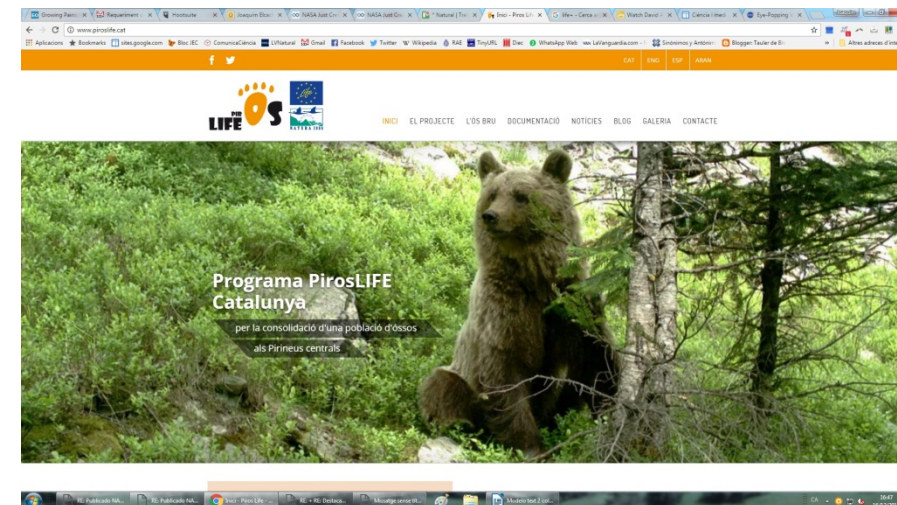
Growing Ranc | Requeriment | Hootsuite | Joaquin Eloc | NASA Just Cre | NASA Just Cre | Natural | Tre | Inici - Piros Lif | life+ - Cerca a | Watch David | Ciencia interes | Eye-Popping

www.piroslife.cat

Aplicacions | Bookmarks | sites.google.com | Bloc IEC | ComunicaCiència | LVNatural | Gmail | Facebook | Twitter | Wikipedia | RAE | TinyURL | Diec | WhatsApp Web | LaVanguardia.com | Sinónimos y Antónim | Blogger: Tauler de | Altres adreces d'int

CAT ENG ESP ARAN

PIROS LIFE

NATURA 2000

INICI EL PROJECTE L'ÓS BRU DOCUMENTACIÓ NOTÍCIES BLOG GALERIA CONTACTE

Programa PirosLIFE Catalunya

per la consolidació d'una població d'óssos als Pirineus centrals

RE: Publicado NA... | RE: Publicado NA... | Inici - Piros Life | RE: + RE: Destaca... | Missatge sense tí... | Modelo test 2 col...

CA 16:47